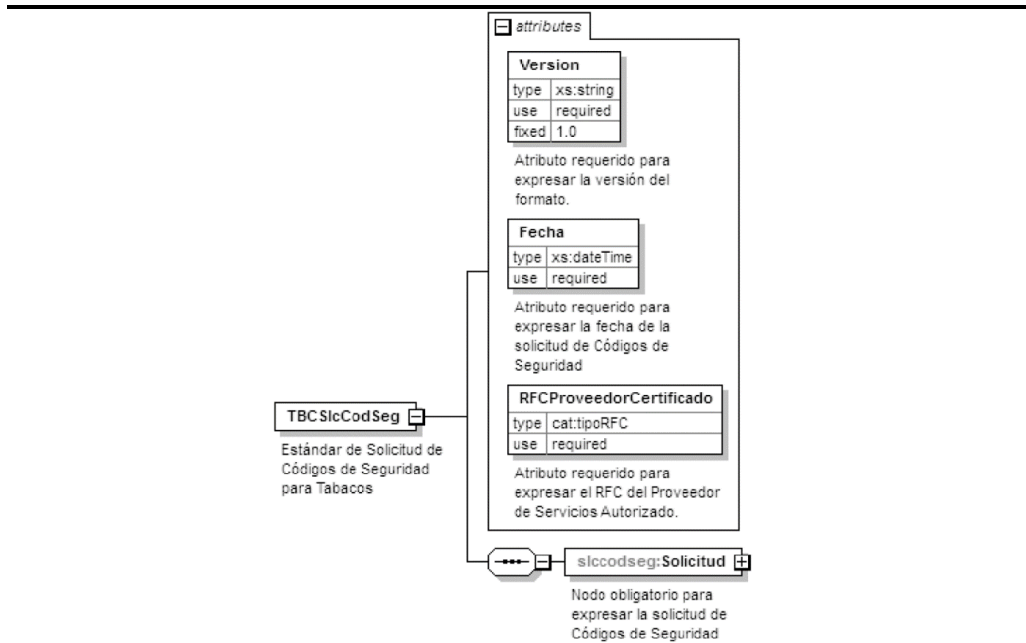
attributes

**Version**

| type | xs:string |
|---|---|
| use | required |
| fixed | 1.0 |

Atributo requerido para expresar la versión del formato.

**Fecha**

| type | xs:dateTime |
|---|---|
| use | required |

Atributo requerido para expresar la fecha de la solicitud de Códigos de Seguridad

**RFCProveedorCertificado**

| type | cat:tipoRFC |
|---|---|
| use | required |

Atributo requerido para expresar el RFC del Proveedor de Servicios Autorizado.

TBCSlcCodSeg

Estándar de Solicitud de Códigos de Seguridad para Tabacos

slccodseg:Solicitud

Nodo obligatorio para expresar la solicitud de Códigos de Seguridad